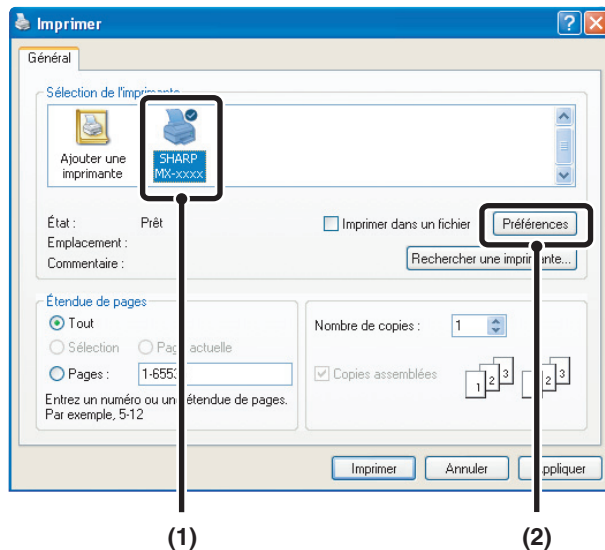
Imprimer

Général

Sélection de l'imprimante

Ajouter une imprimante

SHARP MX-xxxx

État : Prêt

Emplacement :

Commentaire :

Imprimer dans un fichier

Préférences

Rechercher une imprimante...

Étendue de pages

Tout

Sélection

Page actuelle

Pages : 1-6553

Entrez un numéro ou une étendue de pages. Par exemple, 5-12

Nombre de copies : 1

Copies assemblées

1 2 3 1 2 3

Imprimer Annuler Appliquer

(1) (2)